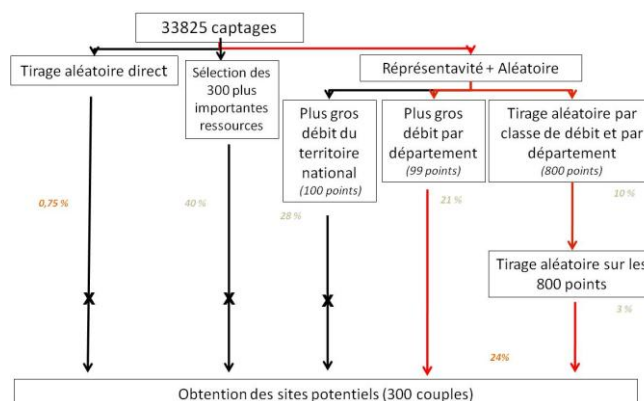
33825 captages

Tirage aléatoire direct

Sélection des 300 plus importantes ressources

Représentavité + Aléatoire

Plus gros débit du territoire national (100 points)

Plus gros débit par département (99 points)

Tirage aléatoire par classe de débit et par département (800 points)

0,75 %

40 %

28 %

21 %

10 %

Tirage aléatoire sur les 800 points

3 %

24%

Obtention des sites potentiels (300 couples)